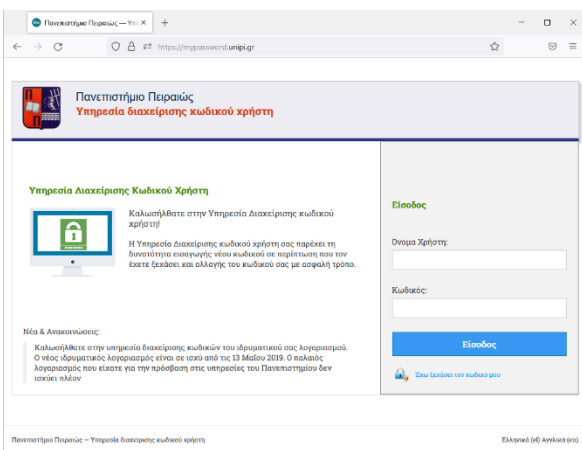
Πανεπιστήμιο Πειραιώς — Υπη ×
+
https://mypassword.unipi.gr

Πανεπιστήμιο Πειραιώς
Υπηρεσία διαχείρισης κωδικού χρήστη

Υπηρεσία Διαχείρισης Κωδικού Χρήστη

Καλωσήλθατε στην Υπηρεσία Διαχείρισης κωδικού χρήστη!

Η Υπηρεσία Διαχείρισης κωδικού χρήστη σας παρέχει τη δυνατότητα εισαγωγής νέου κωδικού σε περίπτωση που τον έχετε ξεχάσει και αλλαγής του κωδικού σας με ασφαλή τρόπο.

Νέα & Ανακοινώσεις:

Καλωσήλθατε στην υπηρεσία διαχείρισης κωδικών του ιδρυματικού σας λογαριασμού. Ο νέος ιδρυματικός λογαριασμός είναι σε ισχύ από τις 13 Μαΐου 2019. Ο παλαιός λογαριασμός που είχατε για την πρόσβαση στις υπηρεσίες του Πανεπιστημίου δεν ισχύει πλέον

Είσοδος

Όνομα Χρήστη:

Κωδικός:

Είσοδος

Έχω ξεχάσει τον κωδικό μου

Πανεπιστήμιο Πειραιώς – Υπηρεσία διαχείρισης κωδικού χρήστη

Ελληνικά (el) Αγγλικά (en)